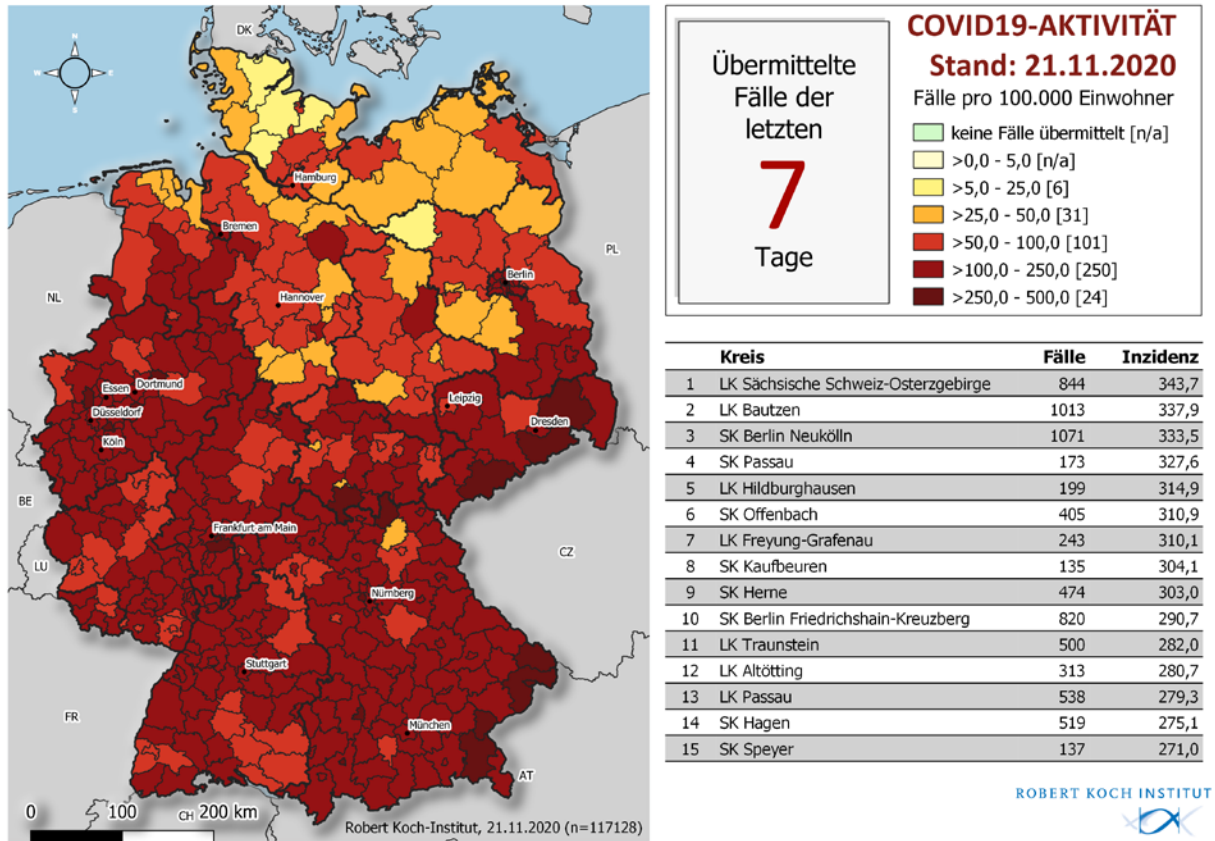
DK
PL
NL
BE
LU
FR
CH
AT
CZ
Hamburg
Bremen
Berlin
Hannover
Essen
Dortmund
Düsseldorf
Köln
Leipzig
Dresden
Frankfurt am Main
Nürnberg
Stuttgart
München
0
100
200 km
Robert Koch-Institut, 21.11.2020 (n=117128)

Übermittelte Fälle der letzten
7
Tage

COVID19-AKTIVITÄT
Stand: 21.11.2020
Fälle pro 100.000 Einwohner
keine Fälle übermittelt [n/a]
>0,0 - 5,0 [n/a]
>5,0 - 25,0 [6]
>25,0 - 50,0 [31]
>50,0 - 100,0 [101]
>100,0 - 250,0 [250]
>250,0 - 500,0 [24]

| | Kreis | Fälle | Inzidenz |
|---|---|---|---|
| 1 | LK Sächsische Schweiz-Osterzgebirge | 844 | 343,7 |
| 2 | LK Bautzen | 1013 | 337,9 |
| 3 | SK Berlin Neukölln | 1071 | 333,5 |
| 4 | SK Passau | 173 | 327,6 |
| 5 | LK Hildburghausen | 199 | 314,9 |
| 6 | SK Offenbach | 405 | 310,9 |
| 7 | LK Freyung-Grafenau | 243 | 310,1 |
| 8 | SK Kaufbeuren | 135 | 304,1 |
| 9 | SK Herne | 474 | 303,0 |
| 10 | SK Berlin Friedrichshain-Kreuzberg | 820 | 290,7 |
| 11 | LK Traunstein | 500 | 282,0 |
| 12 | LK Altötting | 313 | 280,7 |
| 13 | LK Passau | 538 | 279,3 |
| 14 | SK Hagen | 519 | 275,1 |
| 15 | SK Speyer | 137 | 271,0 |

ROBERT KOCH INSTITUT